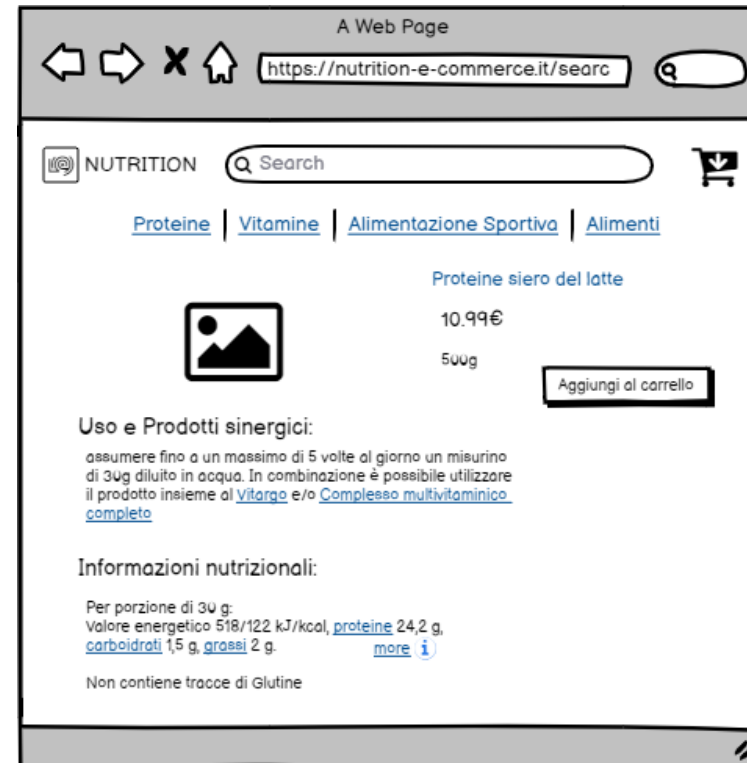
A Web Page

https://nutrition-e-commerce.it/searc

NUTRITION

Search

Proteine | Vitamine | Alimentazione Sportiva | Alimenti

Proteine siero del latte

10.99€

500g

Aggiungi al carrello

Uso e Prodotti sinergici:

assumere fino a un massimo di 5 volte al giorno un misurino di 30g diluito in acqua. In combinazione è possibile utilizzare il prodotto insieme al Vitargo e/o Complesso multivitaminico completo

Informazioni nutrizionali:

Per porzione di 30 g:
Valore energetico 518/122 kJ/kcal, proteine 24,2 g, carboidrati 1,5 g, grassi 2 g.

more

Non contiene tracce di Glutine